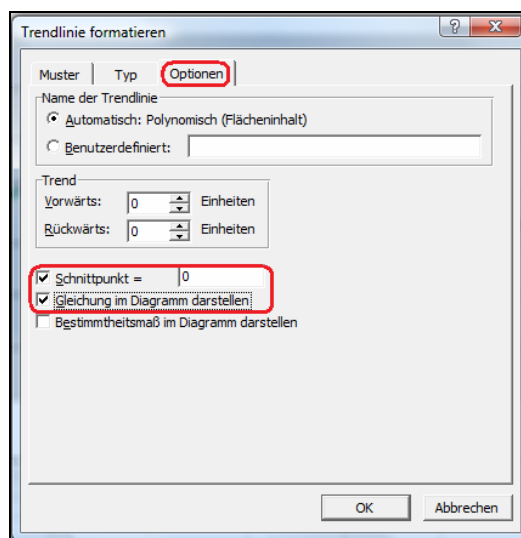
Trendlinie formatieren

?

X

Muster

Typ

Optionen

Name der Trendlinie

Automatisch: Polynomisch (Flächeninhalt)

Benutzerdefiniert:

Trend

Vorwärts: 0 Einheiten

Rückwärts: 0 Einheiten

Schnittpunkt = 0

Gleichung im Diagramm darstellen

Bestimmtheitsmaß im Diagramm darstellen

OK

Abbrechen